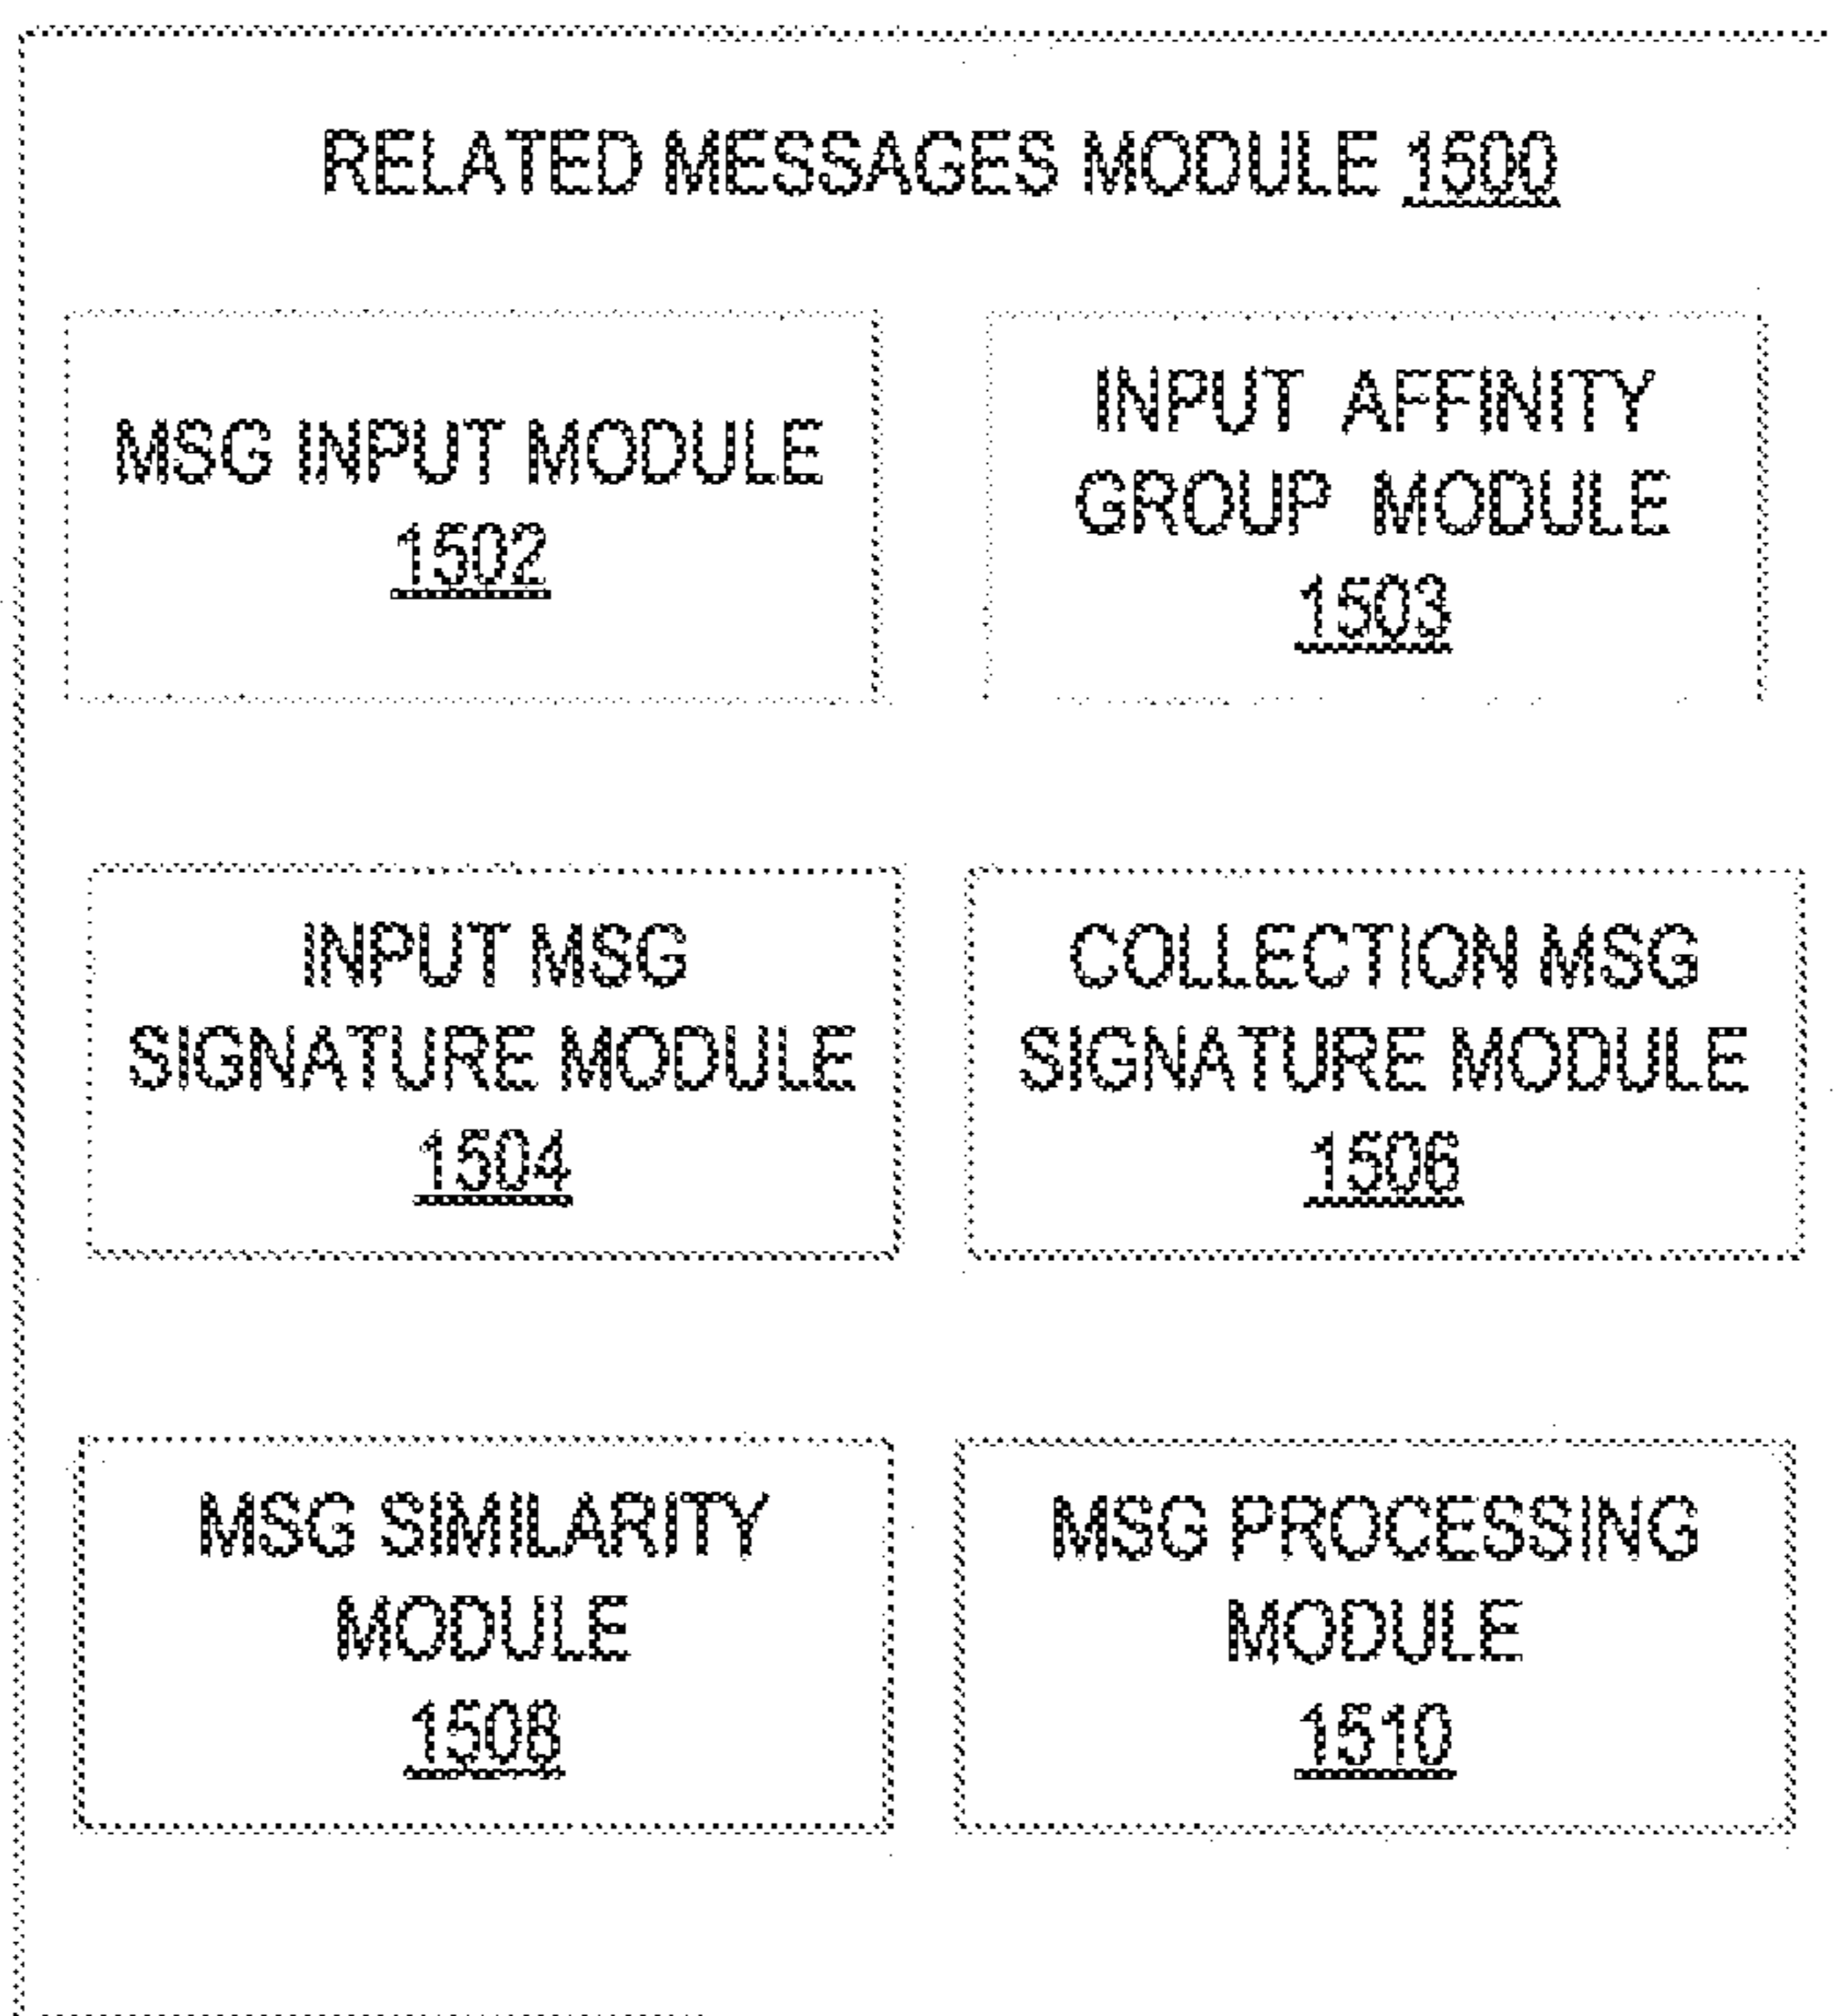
RELATED MESSAGES MODULE 1500

MSG INPUT MODULE 1502

INPUT AFFINITY GROUP MODULE 1503

INPUT MSG SIGNATURE MODULE 1504

COLLECTION MSG SIGNATURE MODULE 1506

MSG SIMILARITY MODULE 1508

MSG PROCESSING MODULE 1510